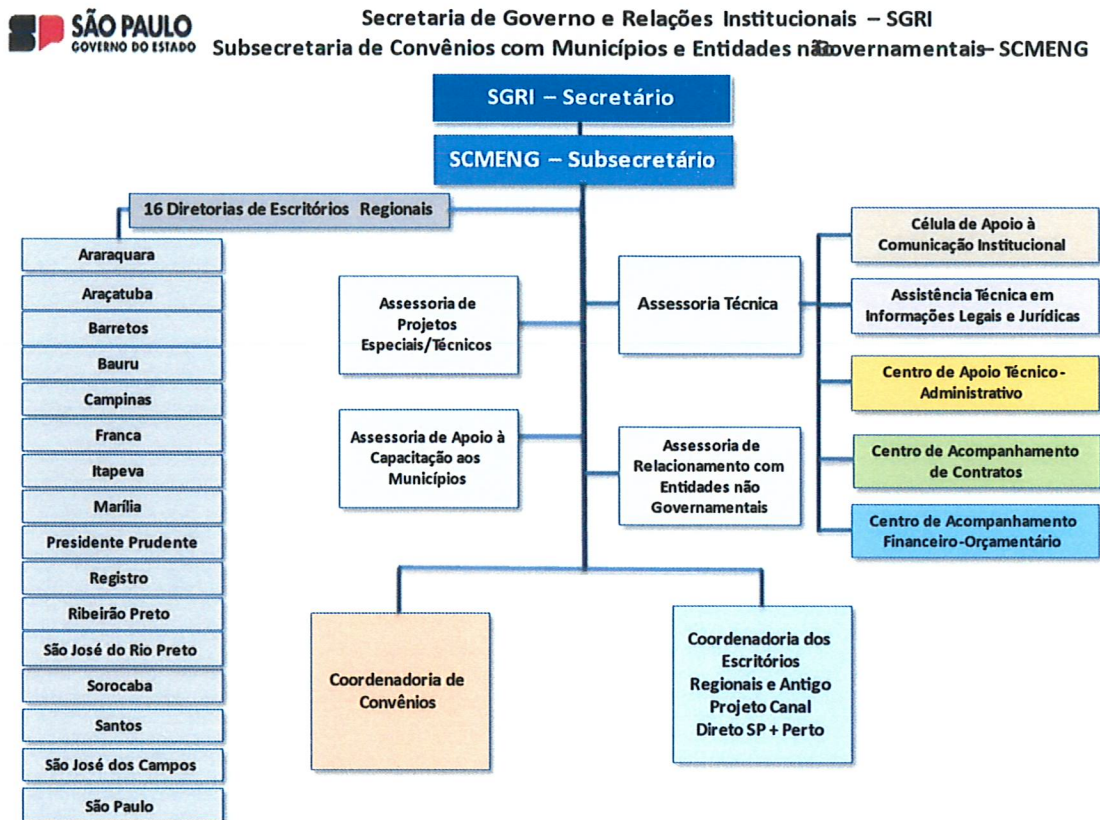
SÃO PAULO
GOVERNO DO ESTADO

Secretaria de Governo e Relações Institucionais – SGRI
Subsecretaria de Convênios com Municípios e Entidades não Governamentais – SCMENG

SGRI – Secretário

SCMENG – Subsecretário

16 Diretorias de Escritórios Regionais

Araraquara
Araçatuba
Barretos
Bauru
Campinas
Franca
Itapeva
Marília
Presidente Prudente
Registro
Ribeirão Preto
São José do Rio Preto
Sorocaba
Santos
São José dos Campos
São Paulo

Assessoria de Projetos Especiais/Técnicos

Assessoria Técnica

Assessoria de Apoio à Capacitação aos Municípios

Assessoria de Relacionamento com Entidades não Governamentais

Célula de Apoio à Comunicação Institucional

Assistência Técnica em Informações Legais e Jurídicas

Centro de Apoio Técnico-Administrativo

Centro de Acompanhamento de Contratos

Centro de Acompanhamento Financeiro-Orçamentário

Coordenadoria de Convênios

Coordenadoria dos Escritórios Regionais e Antigo Projeto Canal Direto SP + Perto